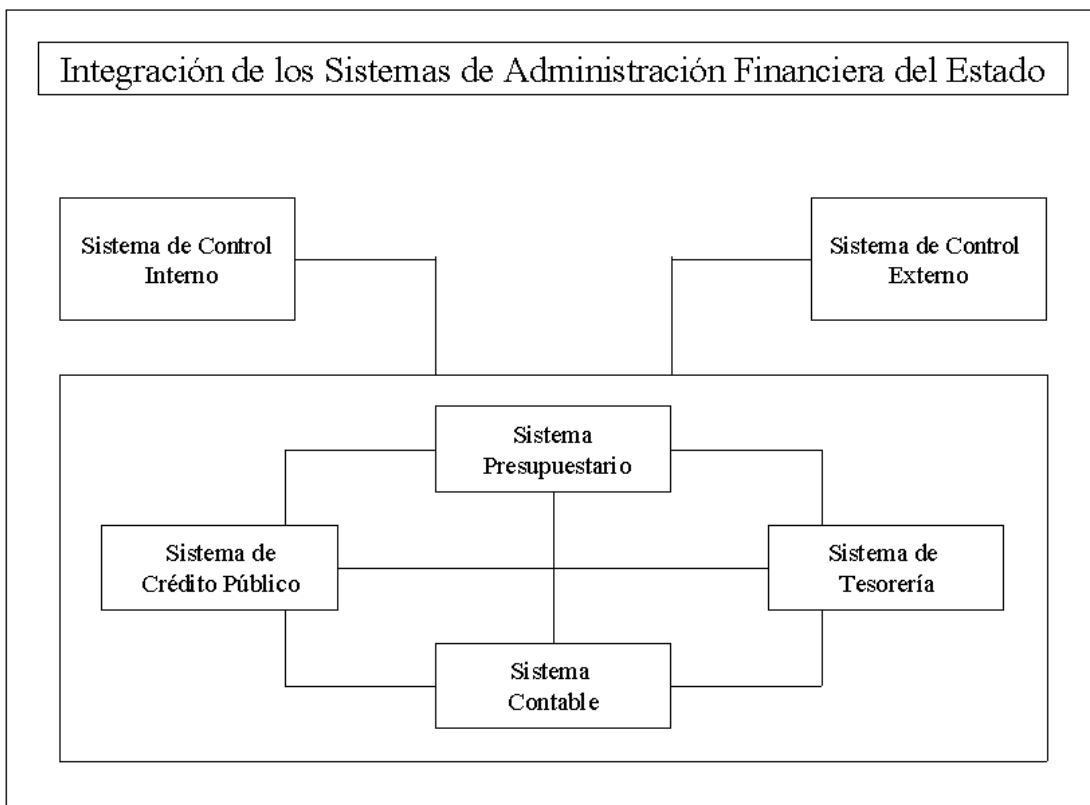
Integración de los Sistemas de Administración Financiera del Estado

Sistema de Control Interno

Sistema de Control Externo

Sistema Presupuestario

Sistema de Crédito Público

Sistema de Tesorería

Sistema Contable